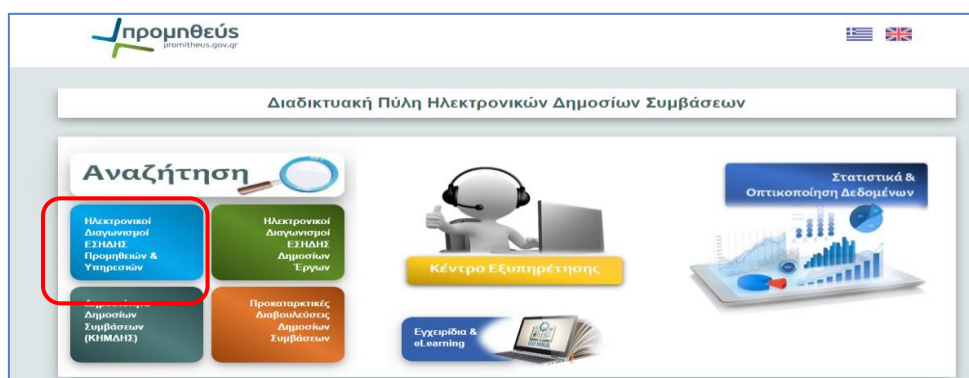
προμηθεύς
promitheus.gov.gr

Διαδικτυακή Πύλη Ηλεκτρονικών Δημοσίων Συμβάσεων

Αναζήτηση

Ηλεκτρονικοί Διαγωνισμοί ΕΣΗΔΗΣ Προμηθειών & Υπηρεσιών

Ηλεκτρονικοί Διαγωνισμοί ΕΣΗΔΗΣ Δημοσίων Έργων

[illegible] Δημοσίων Συμβάσεων (ΚΗΜΔΗΣ)

Προκαταρκτικές Διαβουλεύσεις Δημοσίων Συμβάσεων

Κέντρο Εξυπηρέτησης

Εγχειρίδια & eLearning

Στατιστικά & Οπτικοποίηση Δεδομένων